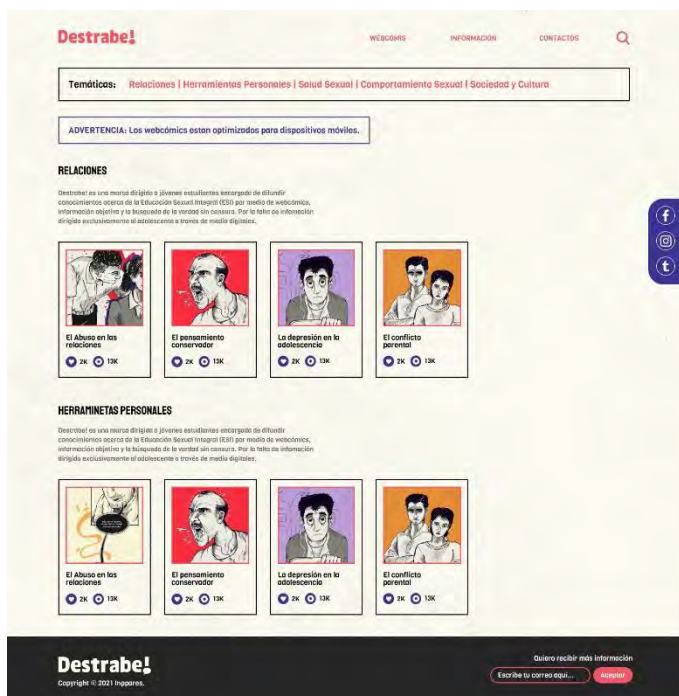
Destrabe!

WEBCOMIS INFORMACIÓN CONTACTOS

Temáticas: Relaciones | Herramientas Personales | Salud Sexual | Comportamiento Sexual | Sociedad y Cultura

ADVERTENCIA: Los webcómics estan optimizados para dispositivos móviles.

RELACIONES

Destrabe! es una marca dirigida a jóvenes estudiantes encargada de difundir conocimientos acerca de la Educación Sexual Integral (ESI) por medio de webcómics, información objetiva y la búsqueda de la verdad sin censura. Por la falta de información dirigida exclusivamente al adolescente a traves de medio digitales.

El Abuso en las relaciones
2K 13K

El pensamiento conservador
2K 13K

La depresión en la adolescencia
2K 13K

El conflicto parental
2K 13K

HERRAMINETAS PERSONALES

Destrabe! es una marca dirigida a jóvenes estudiantes encargada de difundir conocimientos acerca de la Educación Sexual Integral (ESI) por medio de webcómics, información objetiva y la búsqueda de la verdad sin censura. Por la falta de información dirigida exclusivamente al adolescente a traves de medio digitales.

El Abuso en las relaciones
2K 13K

El pensamiento conservador
2K 13K

La depresión en la adolescencia
2K 13K

El conflicto parental
2K 13K

Destrabe!
Copyright © 2021 Inppares.

Quiero recibir más información
Escribe tu correo aqui...
Aceptar